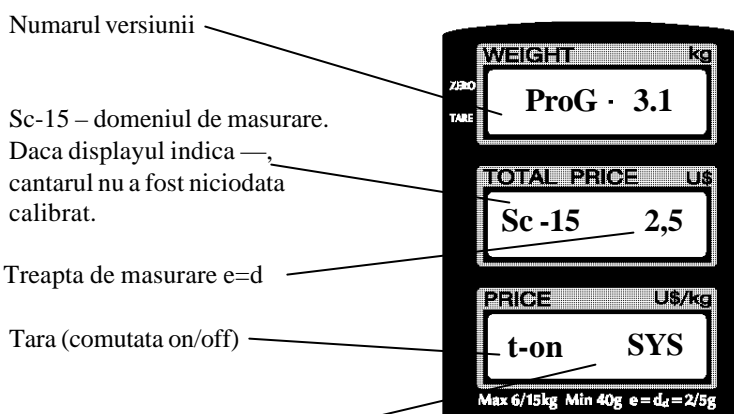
Numarul versiunii

Sc-15 – domeniul de masurare. Daca displayul indica —, cantarul nu a fost niciodata calibrat.

Treapta de masurare e=d

Tara (comutata on/off)

WEIGHT kg

ZERO

TARE

ProG · 3.1

TOTAL PRICE U$

Sc -15 2,5

PRICE U$/kg

t-on SYS

Max 6/15kg Min 40g $e = d_d = 2/5g$